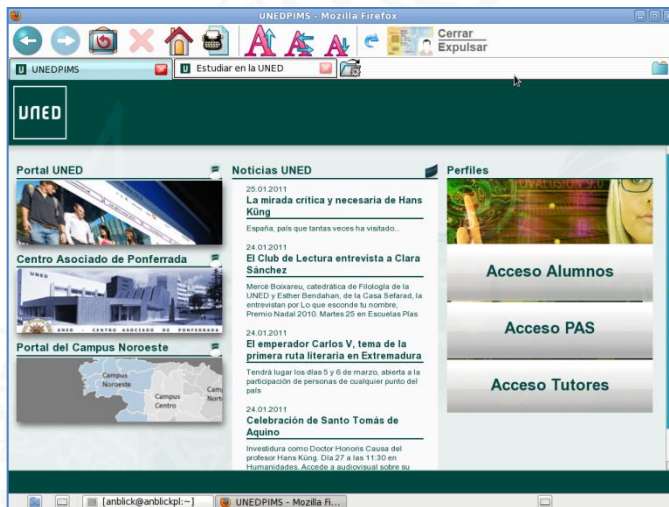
UNEDPIMS - Mozilla Firefox

Cerrar
Expulsar

UNEDPIMS
Estudiar en la UNED

UNED

Portal UNED

Centro Asociado de Ponferrada

UNED · CENTRO ASOCIADO DE PONFERRADA

Portal del Campus Noroeste

Campus Noroeste
Campus Centro
Campus Nort

Noticias UNED

25.01.2011
La mirada crítica y necesaria de Hans Küng
España, país que tantas veces ha visitado...

24.01.2011
El Club de Lectura entrevista a Clara Sánchez
Mercè Boixareu, catedrática de Filología de la UNED y Esther Bendahan, de la Casa Sefarad, la entrevistan por Lo que esconde tu nombre, Premio Nadal 2010. Martes 25 en Escuelas Pías

24.01.2011
El emperador Carlos V, tema de la primera ruta literaria en Extremadura
Tendrá lugar los días 5 y 6 de marzo, abierta a la participación de personas de cualquier punto del país

24.01.2011
Celebración de Santo Tomás de Aquino
Investidura como Doctor Honoris Causa del profesor Hans Küng. Día 27 a las 11:30 en Humanidades. Accede a audiovisual sobre su

Perfiles

Acceso Alumnos

Acceso PAS

Acceso Tutores

[anblick@anblickpl:~]
UNEDPIMS - Mozilla Fi...